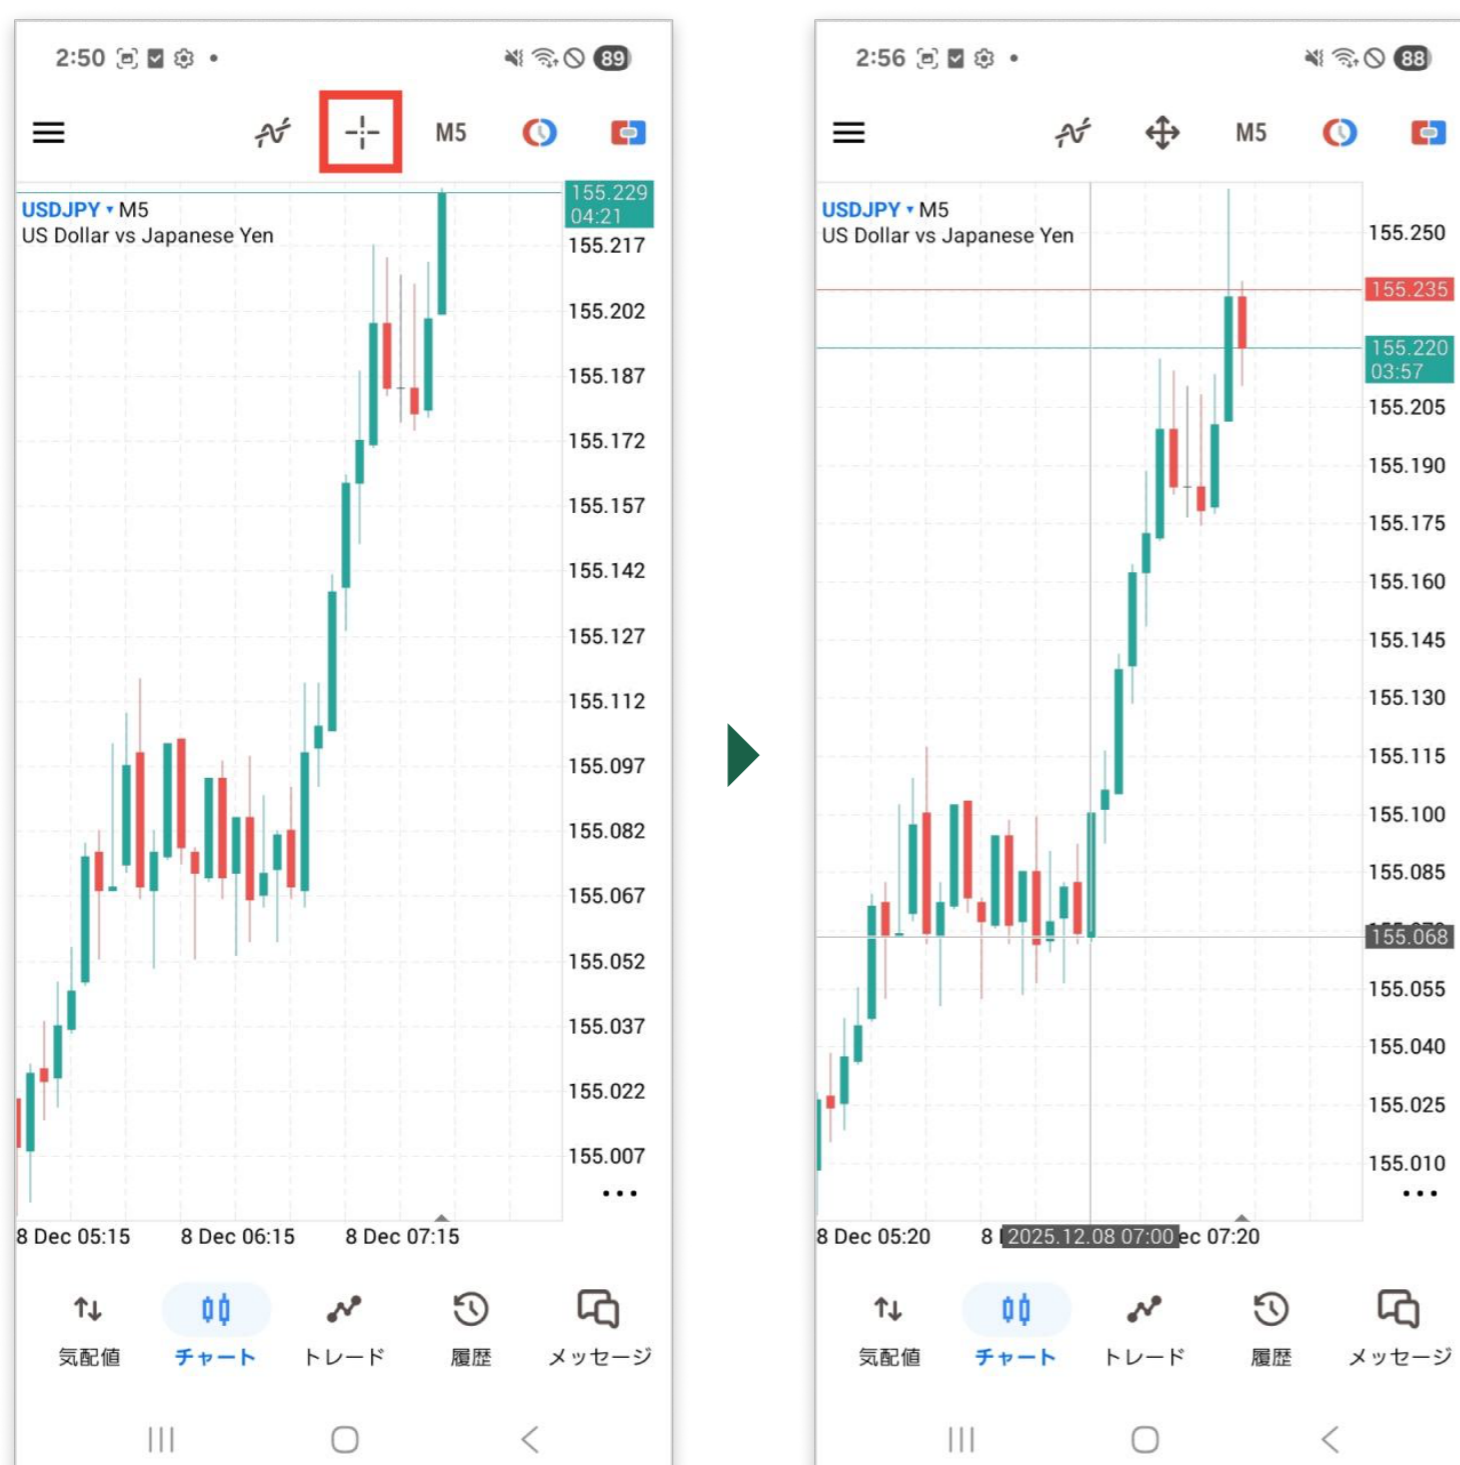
2:50 89

M5

USDJPY ▾ M5
US Dollar vs Japanese Yen

155.229
04:21
155.217
155.202
155.187
155.172
155.157
155.142
155.127
155.112
155.097
155.082
155.067
155.052
155.037
155.022
155.007
•••

8 Dec 05:15 8 Dec 06:15 8 Dec 07:15

気配値 チャート トレード 履歴 メッセージ

2:56 88

M5

USDJPY ▾ M5
US Dollar vs Japanese Yen

155.250
155.235
155.220
03:57
155.205
155.190
155.175
155.160
155.145
155.130
155.115
155.100
155.085
155.068
155.055
155.040
155.025
155.010
•••

8 Dec 05:20 8 2025.12.08 07:00 ec 07:20

気配値 チャート トレード 履歴 メッセージ